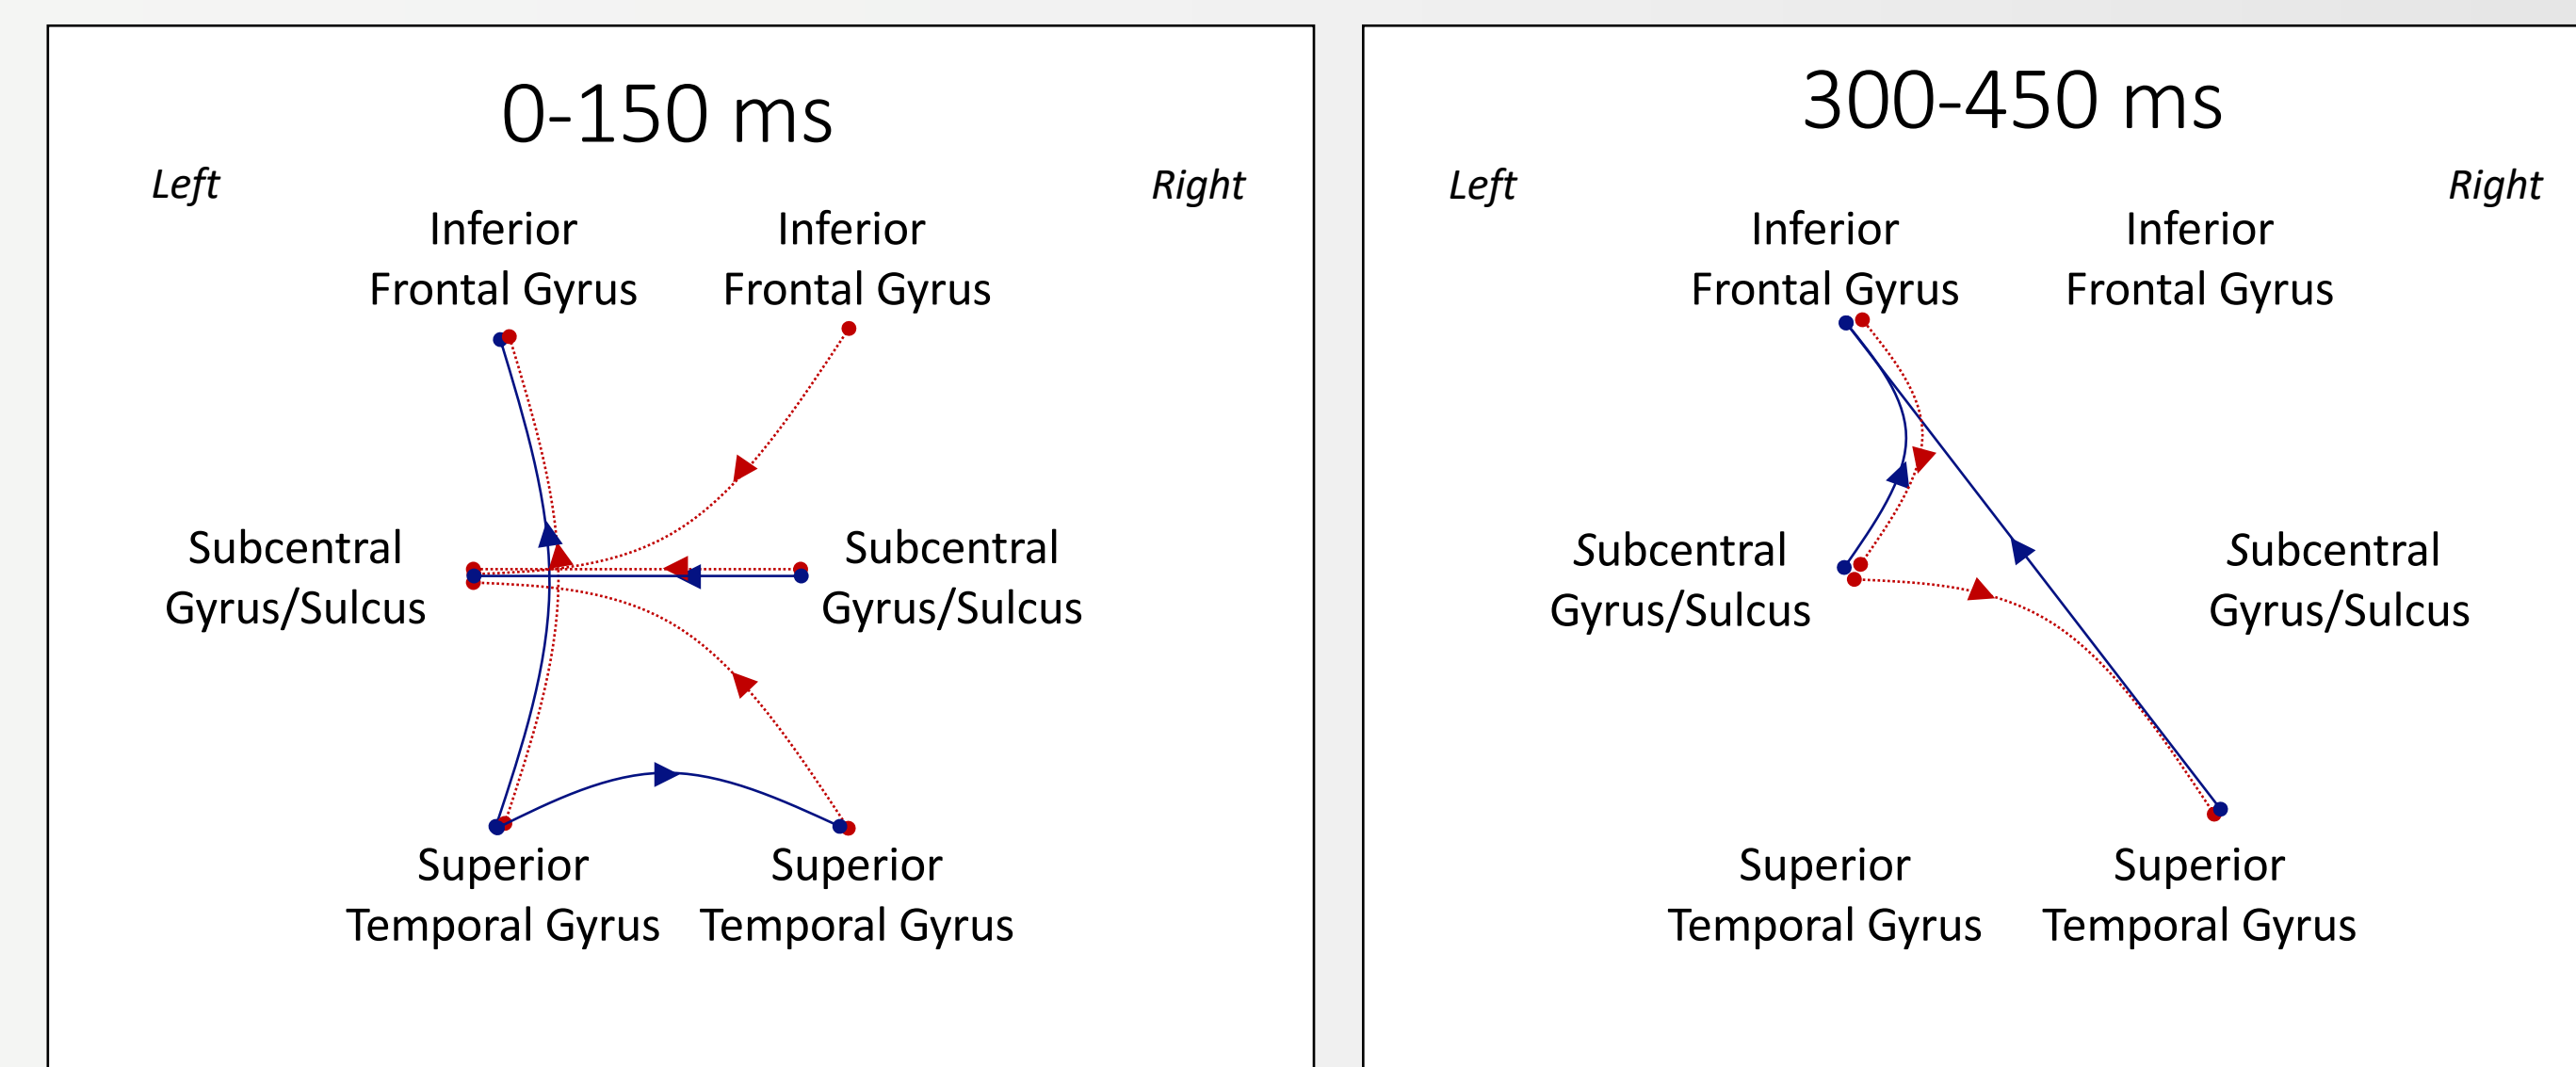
0-150 ms

Left

Right

Inferior Frontal Gyrus

Inferior Frontal Gyrus

Subcentral Gyrus/Sulcus

Subcentral Gyrus/Sulcus

Superior Temporal Gyrus

Superior Temporal Gyrus

300-450 ms

Left

Right

Inferior Frontal Gyrus

Inferior Frontal Gyrus

Subcentral Gyrus/Sulcus

Subcentral Gyrus/Sulcus

Superior Temporal Gyrus

Superior Temporal Gyrus